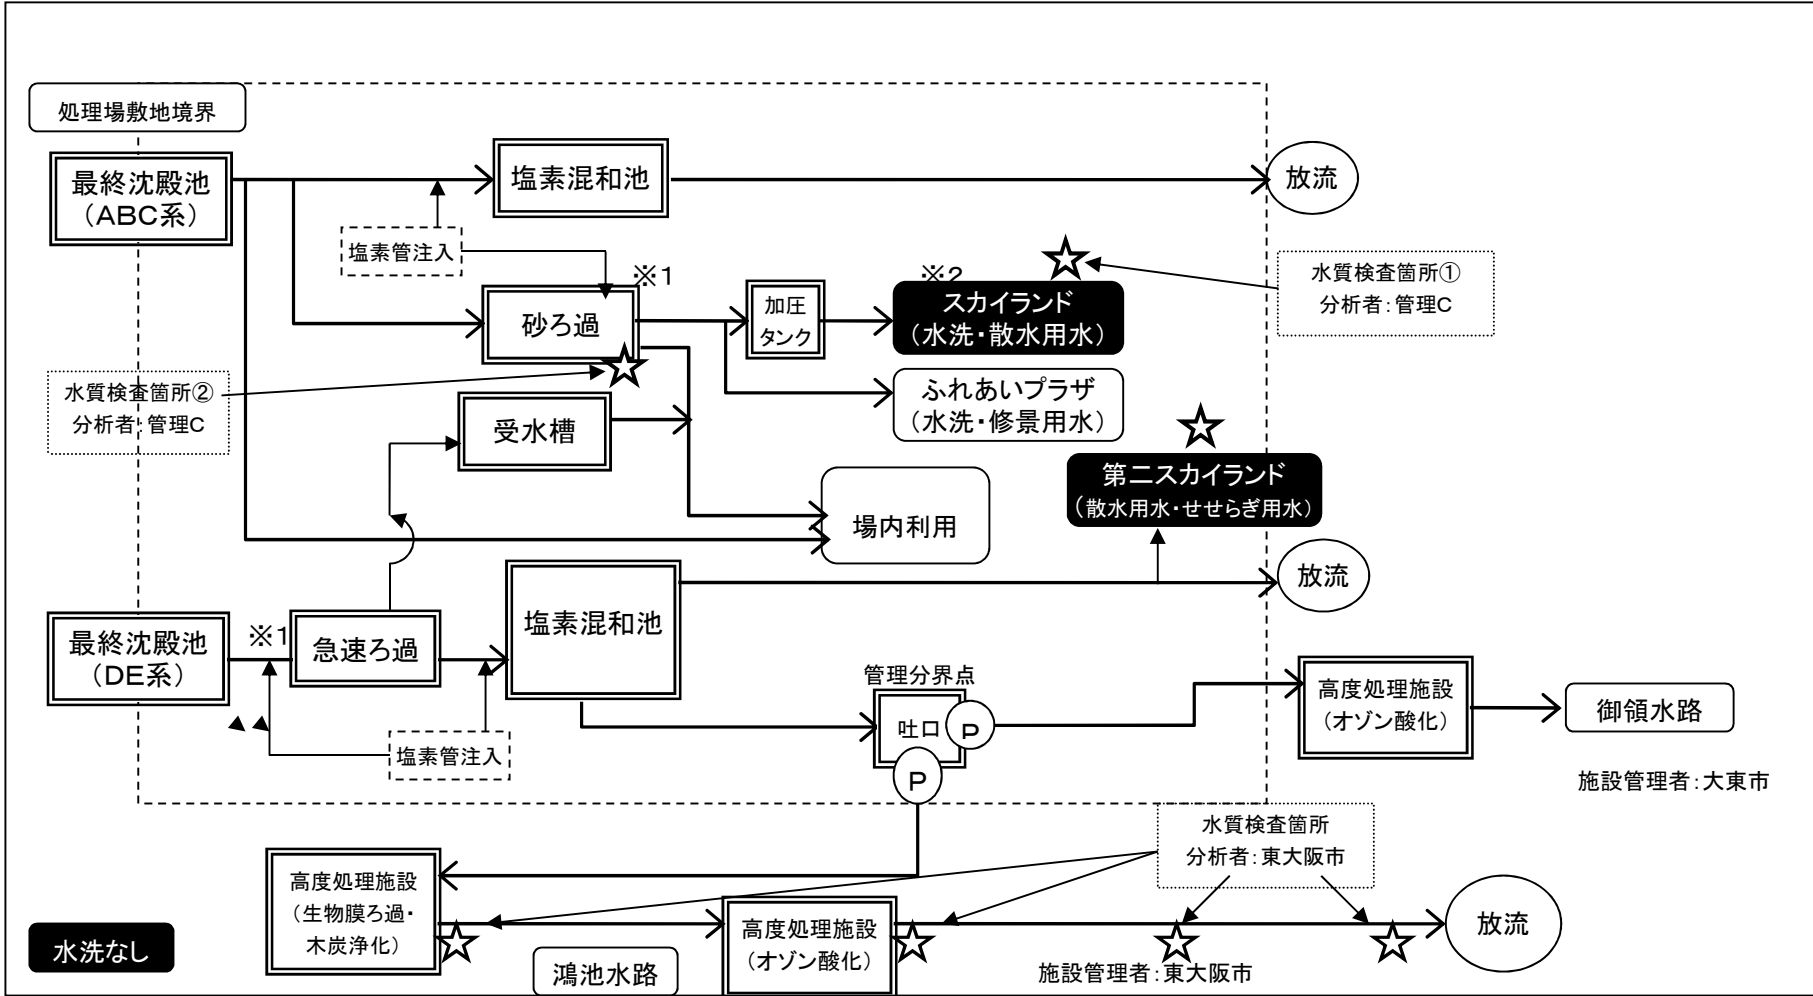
処理場敷地境界

最終沈殿池
（ABC系）

塩素混和池

放流

塩素管注入

※1

砂ろ過

加圧
タンク

※2
スカイランド
（水洗・散水用水）

水質検査箇所①
分析者：管理C

水質検査箇所②
分析者：管理C

ふれあいプラザ
（水洗・修景用水）

受水槽

第二スカイランド
（散水用水・せせらぎ用水）

場内利用

放流

最終沈殿池
（DE系）

※1

急速ろ過

塩素混和池

管理分界点

吐口

P

P

塩素管注入

高度処理施設
（オゾン酸化）

御領水路

施設管理者：大東市

水質検査箇所
分析者：東大阪市

高度処理施設
（生物膜ろ過・木炭浄化）

高度処理施設
（オゾン酸化）

放流

水洗なし

鴻池水路

施設管理者：東大阪市